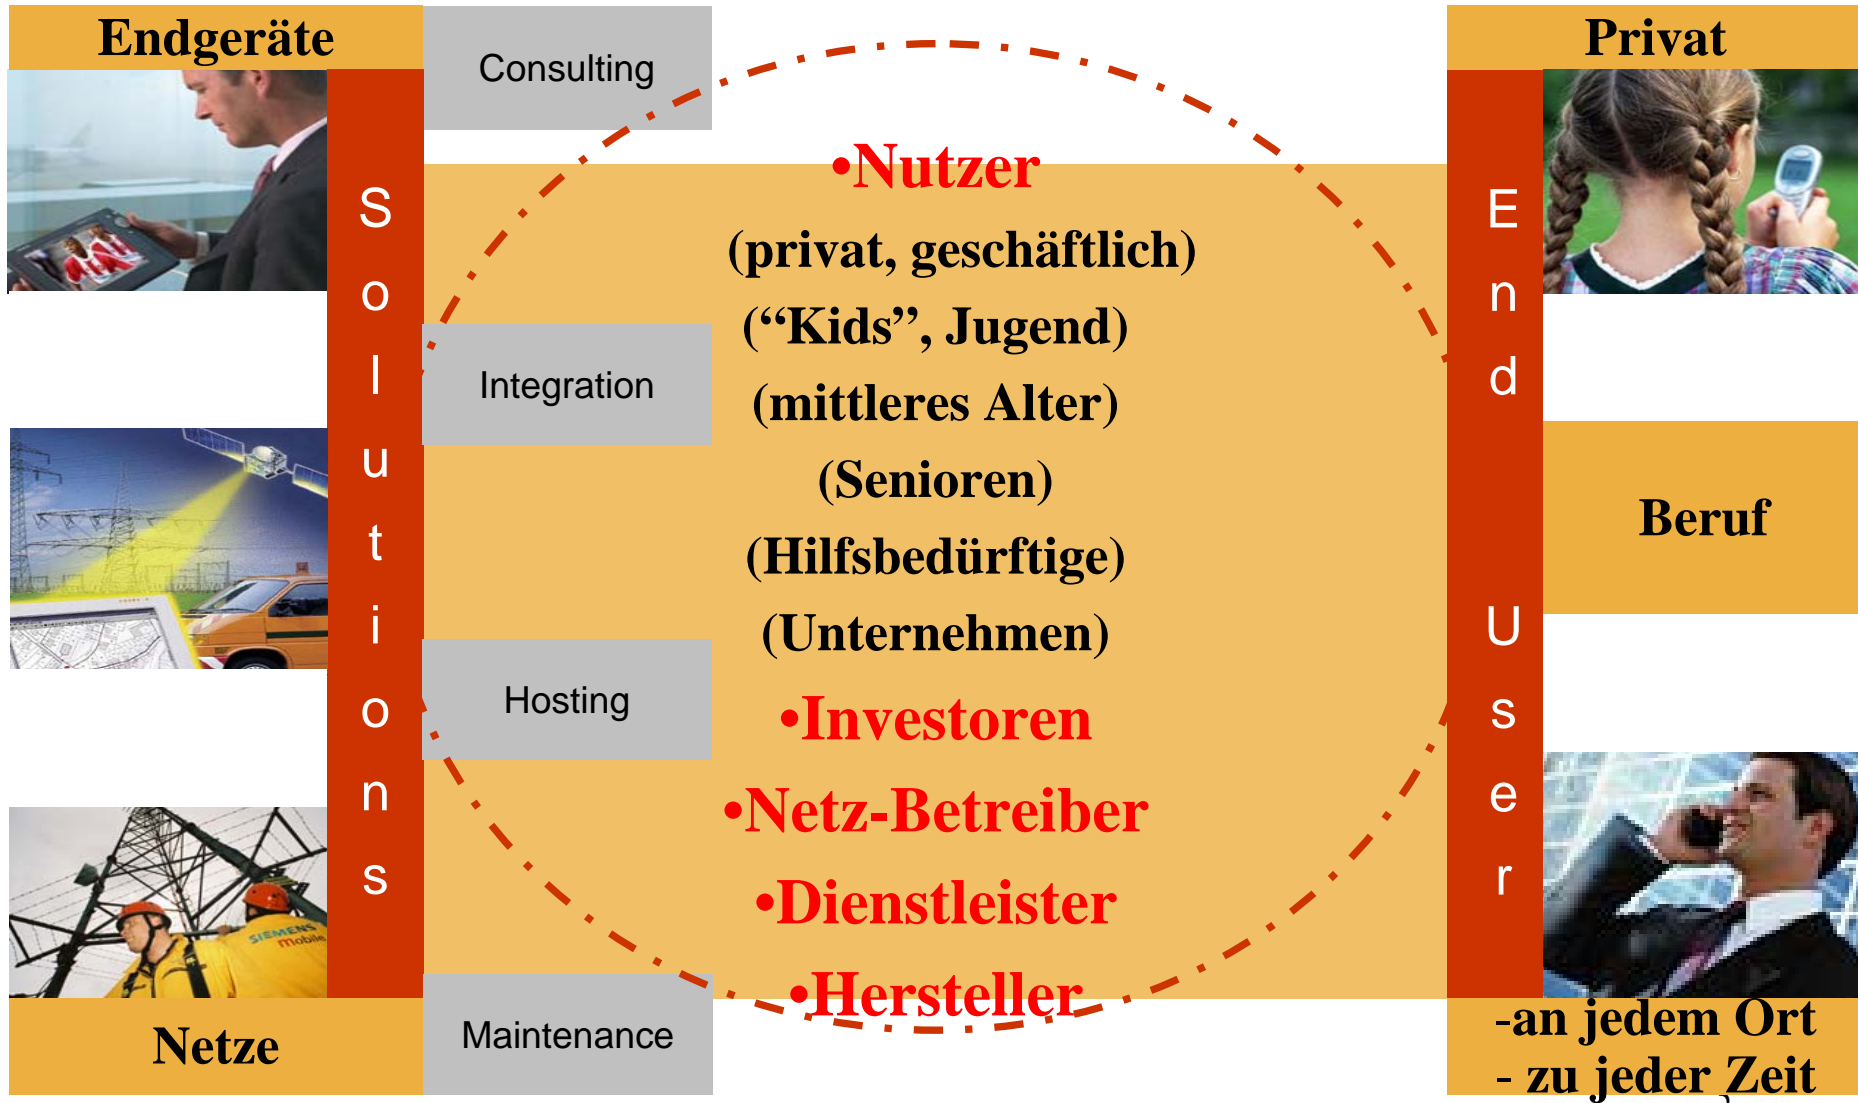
Endgeräte

Solutions

Netze

Consulting

Integration

Hosting

Maintenance

•Nutzer
(privat, geschäftlich)
("Kids", Jugend)
(mittleres Alter)
(Senioren)
(Hilfsbedürftige)
(Unternehmen)
•Investoren
•Netz-Betreiber
•Dienstleister
•Hersteller

Privat

End User

Beruf

-an jedem Ort
- zu jeder Zeit